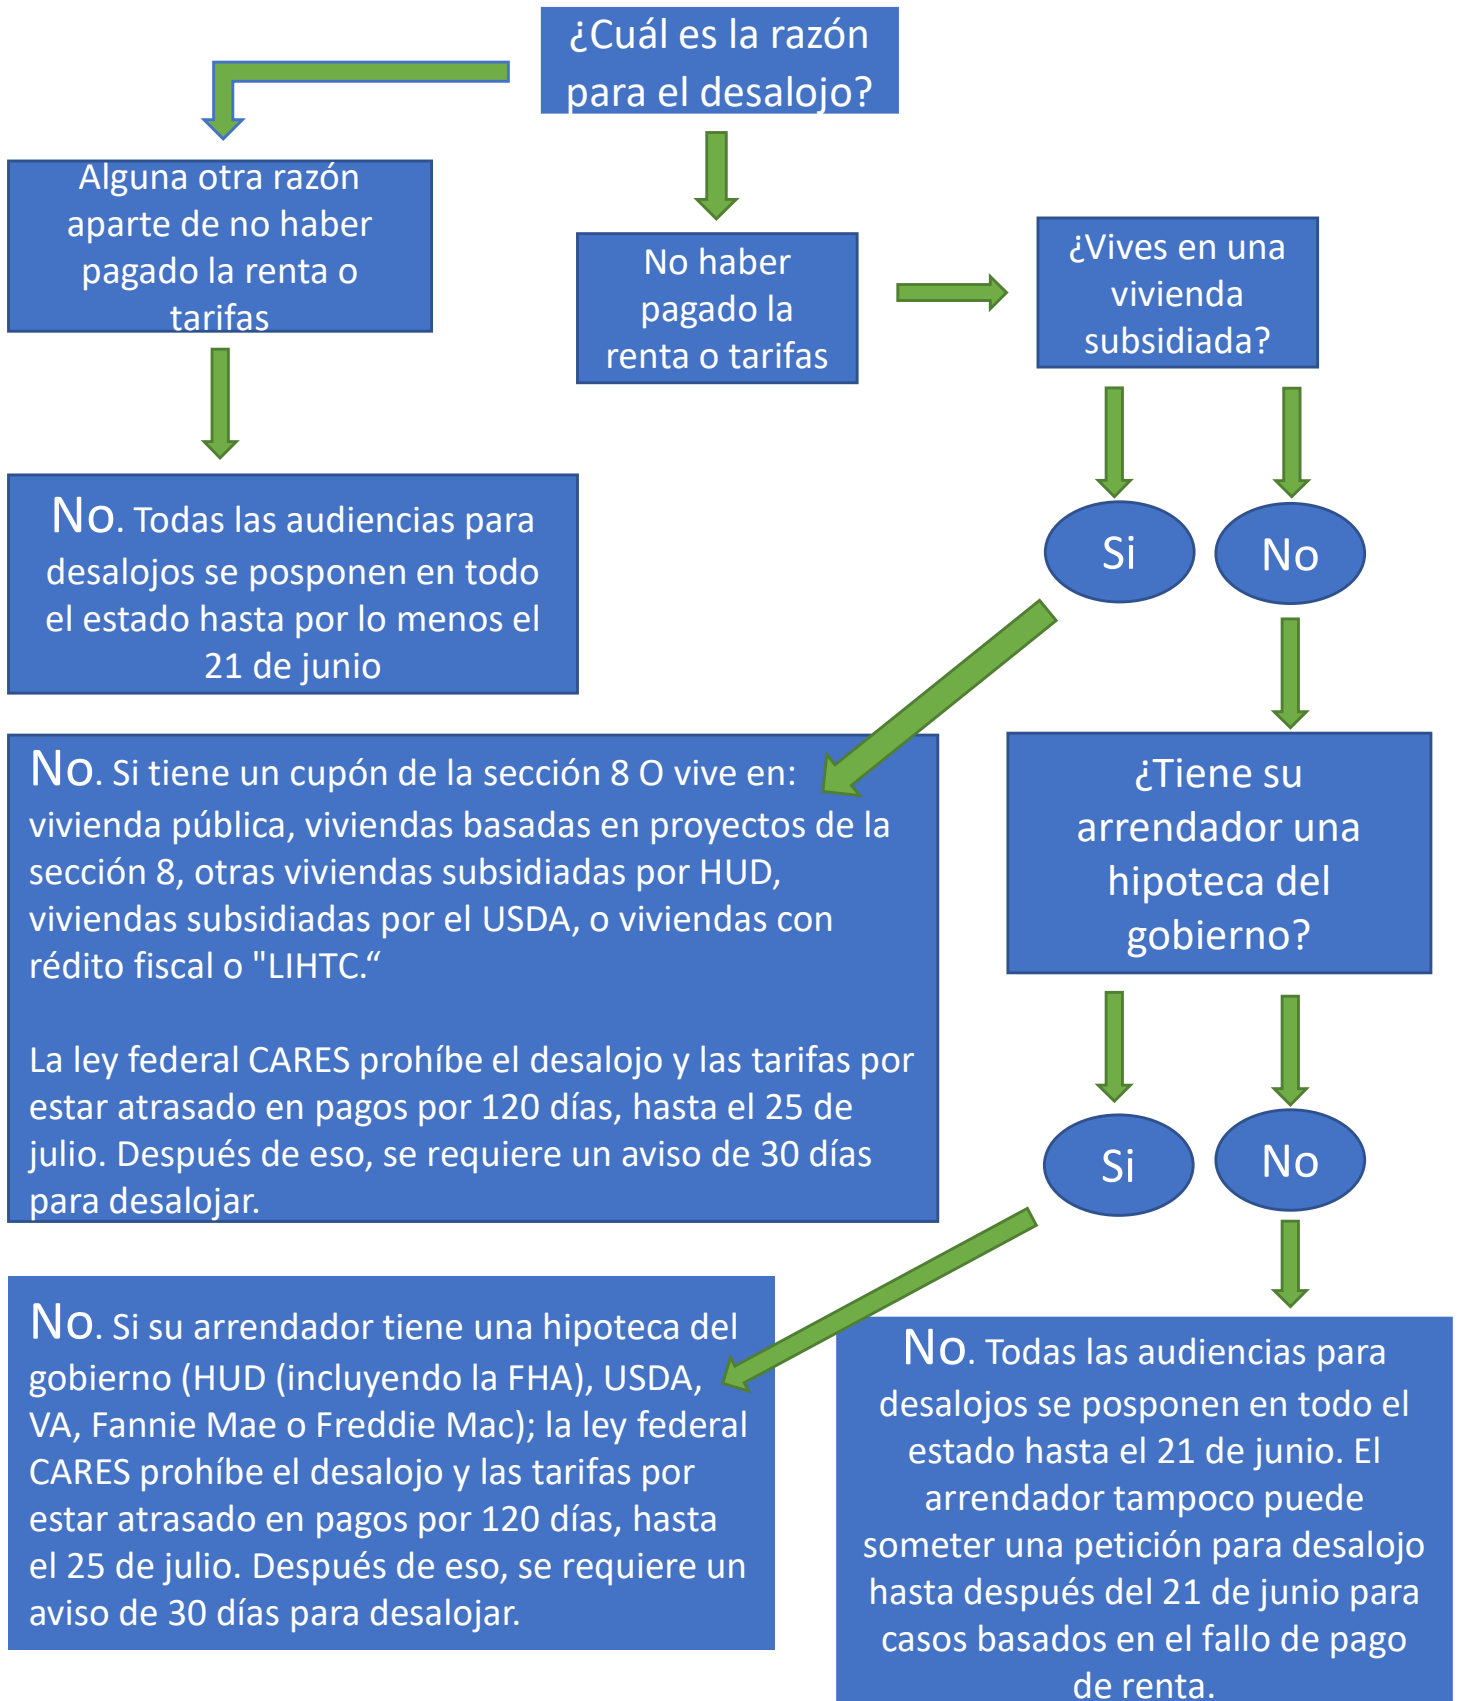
¿Cuál es la razón para el desalojo?

Alguna otra razón aparte de no haber pagado la renta o tarifas

No haber pagado la renta o tarifas

¿Vives en una vivienda subsidiada?

No. Todas las audiencias para desalojos se posponen en todo el estado hasta por lo menos el 21 de junio

Si

No

No. Si tiene un cupón de la sección 8 O vive en: vivienda pública, viviendas basadas en proyectos de la sección 8, otras viviendas subsidiadas por HUD, viviendas subsidiadas por el USDA, o viviendas con rédito fiscal o "LIHTC.“

La ley federal CARES prohíbe el desalojo y las tarifas por estar atrasado en pagos por 120 días, hasta el 25 de julio. Después de eso, se requiere un aviso de 30 días para desalojar.

¿Tiene su arrendador una hipoteca del gobierno?

Si

No

No. Si su arrendador tiene una hipoteca del gobierno (HUD (incluyendo la FHA), USDA, VA, Fannie Mae o Freddie Mac); la ley federal CARES prohíbe el desalojo y las tarifas por estar atrasado en pagos por 120 días, hasta el 25 de julio. Después de eso, se requiere un aviso de 30 días para desalojar.

No. Todas las audiencias para desalojos se posponen en todo el estado hasta el 21 de junio. El arrendador tampoco puede someter una petición para desalojo hasta después del 21 de junio para casos basados en el fallo de pago de renta.